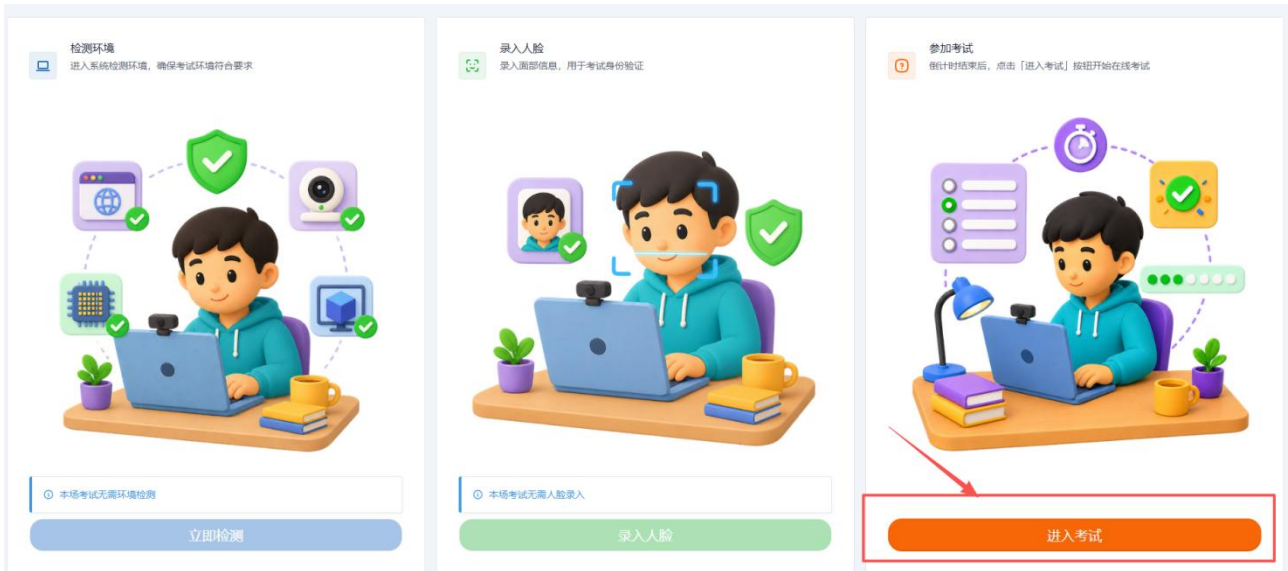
检测环境
进入系统检测环境，确保考试环境符合要求

本场考试无需环境检测

立即检测

录入人脸
录入面部信息，用于考试身份验证

本场考试无需人脸录入

录入人脸

参加考试
倒计时结束后，点击「进入考试」按钮开始在线考试

进入考试